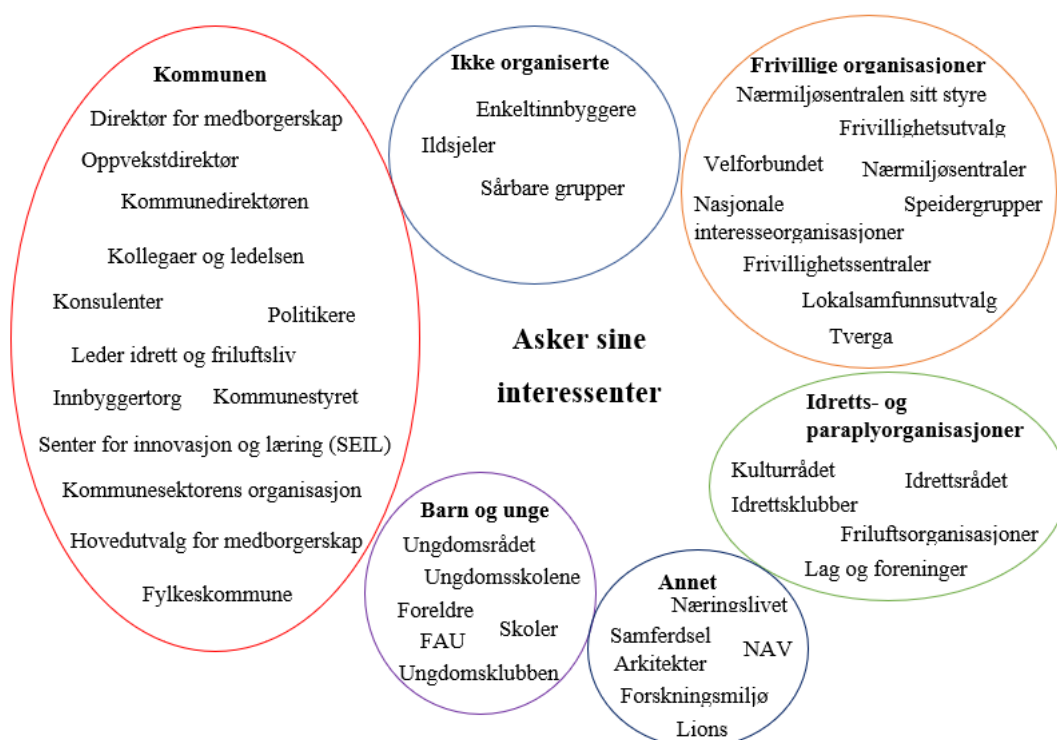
Kommunen
Direktør for medborgerskap
Oppvekstdirektør
Kommunedirektøren
Kollegaer og ledelsen
Konsulenter
Politikere
Leder idrett og friluftsliv
Innbyggertorg
Kommunestyret
Senter for innovasjon og læring (SEIL)
Kommunesektorens organisasjon
Hovedutvalg for medborgerskap
Fylkeskommune

Ikke organiserte
Enkeltinnbyggere
Ildsjeler
Sårbare grupper

Frivillige organisasjoner
Nærmiljøsentralen sitt styre
Frivillighetsutvalg
Velforbundet
Nærmiljøsentraler
Nasjonale interesseorganisasjoner
Speidergrupper
Frivillighetssentraler
Lokalsamfunnsutvalg
Tverga

Asker sine interessenter

Idretts- og paraplyorganisasjoner
Kulturrådet
Idrettsrådet
Idrettsklubber
Friluftsorganisasjoner
Lag og foreninger

Barn og unge
Ungdomsrådet
Ungdomsskolene
Foreldre
FAU
Skoler
Ungdomsklubben

Annet
Næringslivet
Samferdsel
Arkitekter
NAV
Forskningsmiljø
Lions